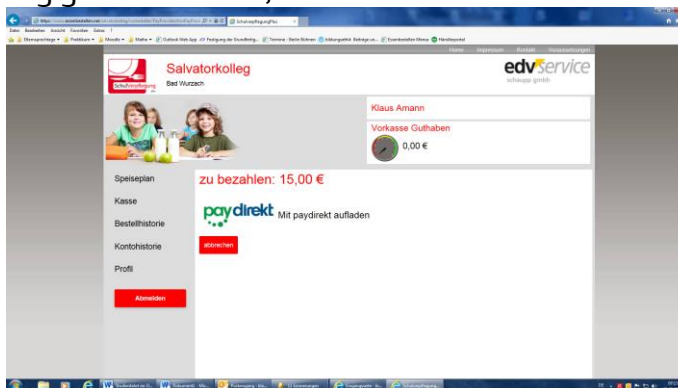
Home Impressum Kontakt Voraussetzungen

Schulverpflegung

Salvatorkolleg
Bad Wurzach

edvService
schaupp gmbh

Klaus Amann

Vorkasse Guthaben

0,00 €

Speiseplan

Kasse

Bestellhistorie

Kontohistorie

Profil

Abmelden

zu bezahlen: 15,00 €

paydirekt Mit paydirekt aufladen

abbrechen